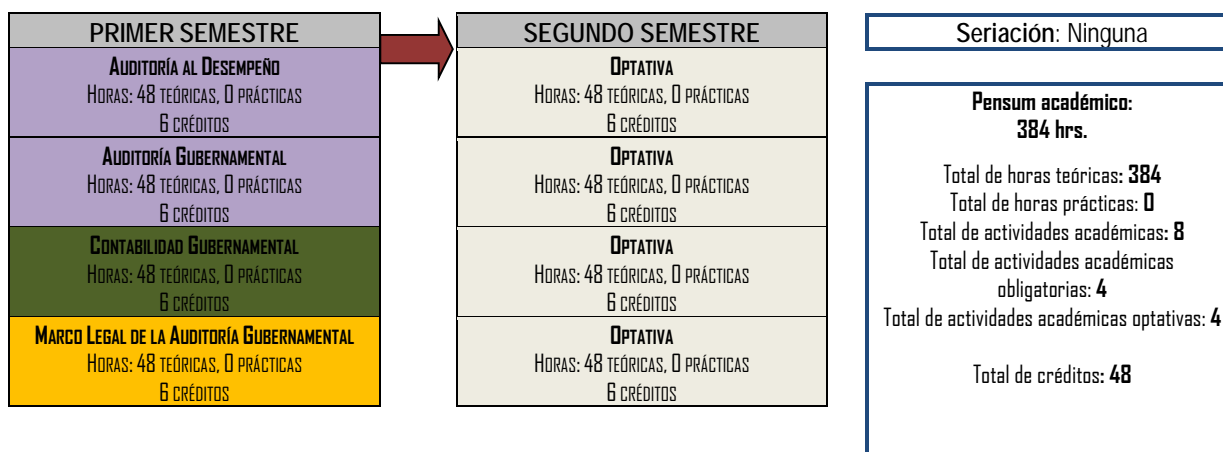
PRIMER SEMESTRE

Auditoría al Desempeño
Horas: 48 teóricas, 0 prácticas
6 créditos

Auditoría Gubernamental
Horas: 48 teóricas, 0 prácticas
6 créditos

Contabilidad Gubernamental
Horas: 48 teóricas, 0 prácticas
6 créditos

Marco Legal de la Auditoría Gubernamental
Horas: 48 teóricas, 0 prácticas
6 créditos

SEGUNDO SEMESTRE

Optativa
Horas: 48 teóricas, 0 prácticas
6 créditos

Optativa
Horas: 48 teóricas, 0 prácticas
6 créditos

Optativa
Horas: 48 teóricas, 0 prácticas
6 créditos

Optativa
Horas: 48 teóricas, 0 prácticas
6 créditos

Seriación: Ninguna

Pensum académico:
384 hrs.

Total de horas teóricas: 384
Total de horas prácticas: 0
Total de actividades académicas: 8
Total de actividades académicas obligatorias: 4
Total de actividades académicas optativas: 4

Total de créditos: 48